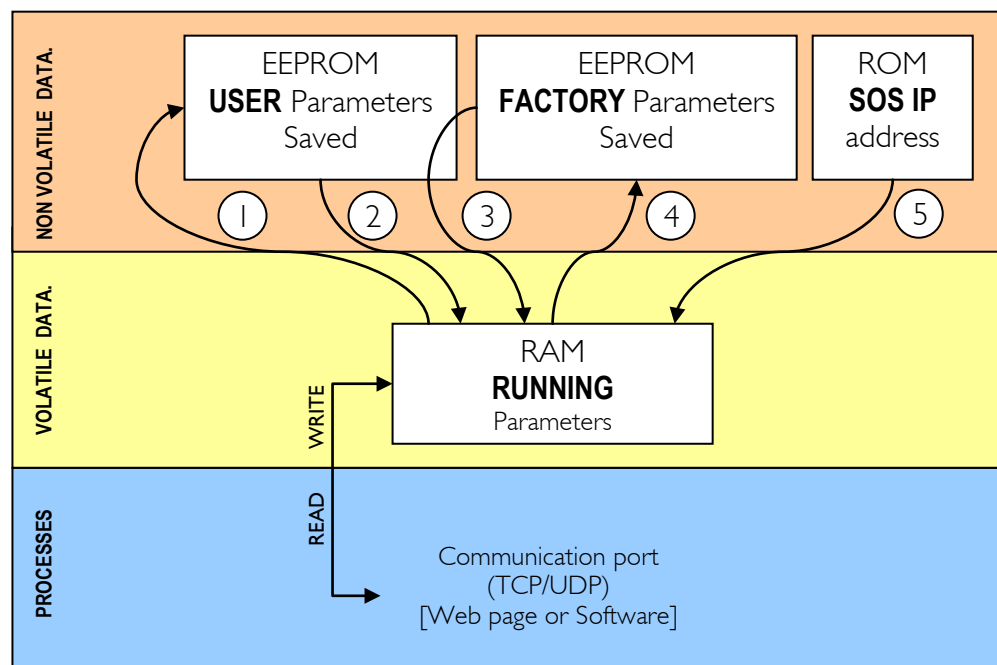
NON VOLATILE DATA.

EEPROM
**USER** Parameters
Saved

EEPROM
**FACTORY** Parameters
Saved

ROM
**SOS IP**
address

1

2

3

4

5

VOLATILE DATA.

RAM
**RUNNING**
Parameters

WRITE

READ

PROCESSES

Communication port
(TCP/UDP)
[Web page or Software]